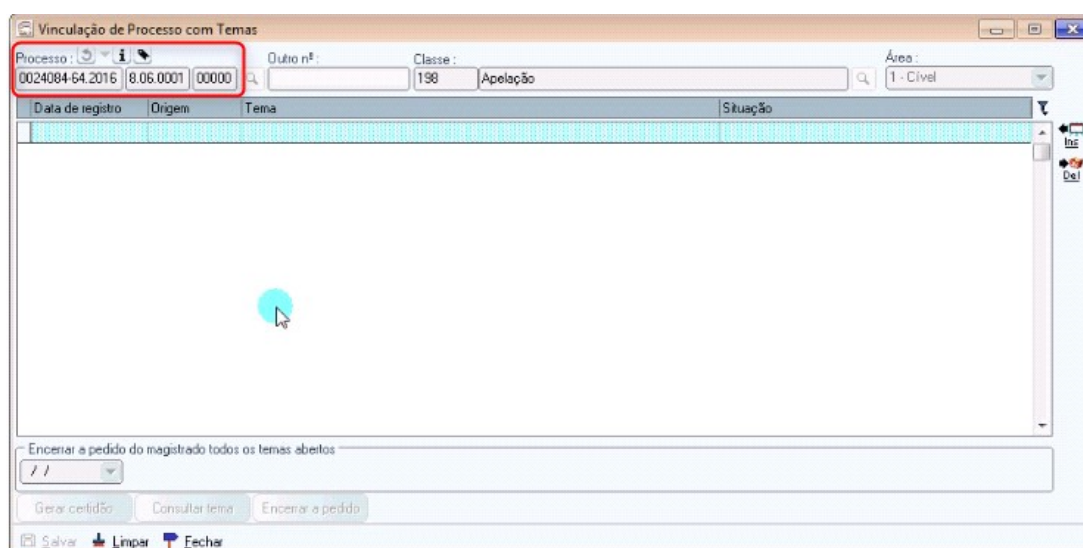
Vinculação de Processo com Temas

Processo :

0024084-64.2016 8.06.0001 00000

Outro nº :

Classe :

198 Apelação

Área :

1 - Cível

| Data de registro | Origem | Tema | Situação |
|---|---|---|---|
| | | | |

Ins

Del

Encerrar a pedido do magistrado todos os temas abertos

/ /

Gerar certidão Consultar tema Encerrar a pedido

Salvar Limpar Fechar